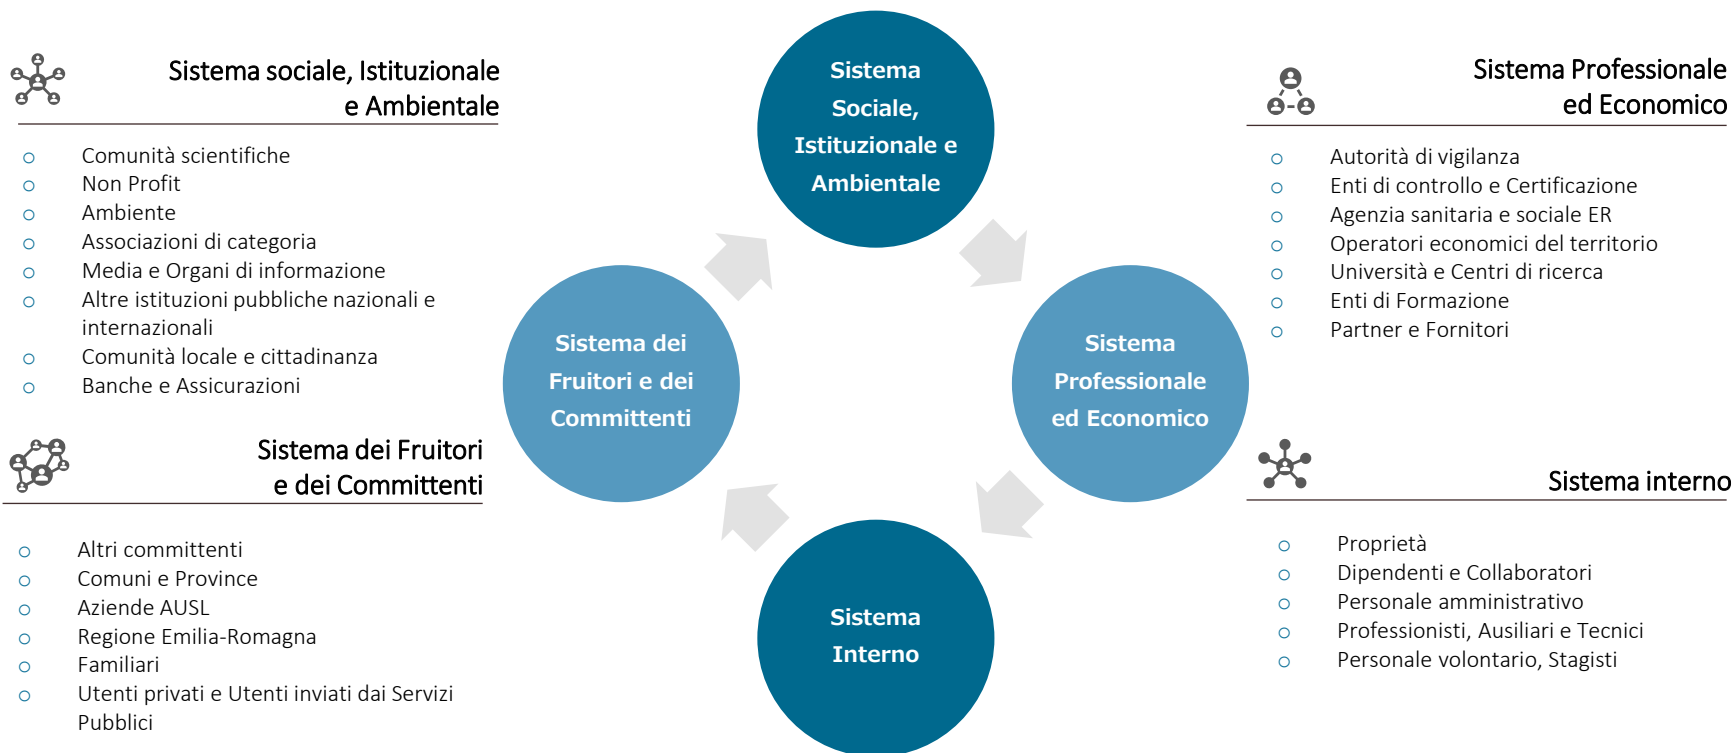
Sistema sociale, Istituzionale e Ambientale

- Comunità scientifiche
- Non Profit
- Ambiente
- Associazioni di categoria
- Media e Organi di informazione
- Altre istituzioni pubbliche nazionali e internazionali
- Comunità locale e cittadinanza
- Banche e Assicurazioni

Sistema dei Fruitori e dei Committenti

- Altri committenti
- Comuni e Province
- Aziende AUSL
- Regione Emilia-Romagna
- Familiari
- Utenti privati e Utenti inviati dai Servizi Pubblici

Sistema Sociale, Istituzionale e Ambientale

Sistema dei Fruitori e dei Committenti

Sistema Professionale ed Economico

Sistema Interno

Sistema Professionale ed Economico

- Autorità di vigilanza
- Enti di controllo e Certificazione
- Agenzia sanitaria e sociale ER
- Operatori economici del territorio
- Università e Centri di ricerca
- Enti di Formazione
- Partner e Fornitori

Sistema interno

- Proprietà
- Dipendenti e Collaboratori
- Personale amministrativo
- Professionisti, Ausiliari e Tecnici
- Personale volontario, Stagisti